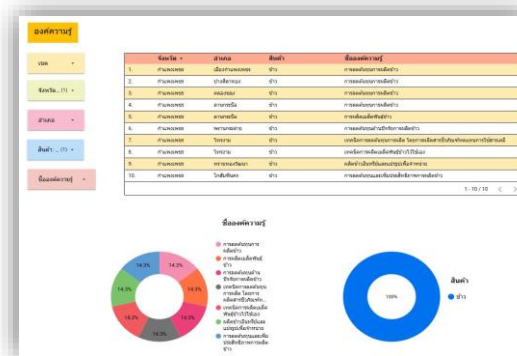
องค์ความรู้

เขต
จังหวัด... (1)
อำเภอ
สินค้า... (1)
ชื่อองค์ความรู้

| | จังหวัด | อำเภอ | สินค้า | ชื่อองค์ความรู้ |
|---|---|---|---|---|
| 1. | กำแพงเพชร | เมืองกำแพงเพชร | ข้าว | การผลิตข้าว |
| 2. | กำแพงเพชร | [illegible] | ข้าว | การผลิตข้าว |
| 3. | กำแพงเพชร | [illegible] | ข้าว | การผลิตข้าว |
| 4. | กำแพงเพชร | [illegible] | ข้าว | การผลิตข้าว |
| 5. | กำแพงเพชร | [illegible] | ข้าว | การผลิตเมล็ดพันธุ์ข้าว |
| 6. | กำแพงเพชร | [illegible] | ข้าว | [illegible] |
| 7. | กำแพงเพชร | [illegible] | ข้าว | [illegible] |
| 8. | กำแพงเพชร | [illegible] | ข้าว | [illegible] |
| 9. | กำแพงเพชร | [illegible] | ข้าว | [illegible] |
| 10. | กำแพงเพชร | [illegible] | ข้าว | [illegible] |

1 - 10 / 10

ชื่อองค์ความรู้

14.3%
14.3%
14.3%
14.3%
14.3%
14.3%
14.3%

การผลิตเมล็ดพันธุ์ข้าว
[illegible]

สินค้า
ข้าว
100%